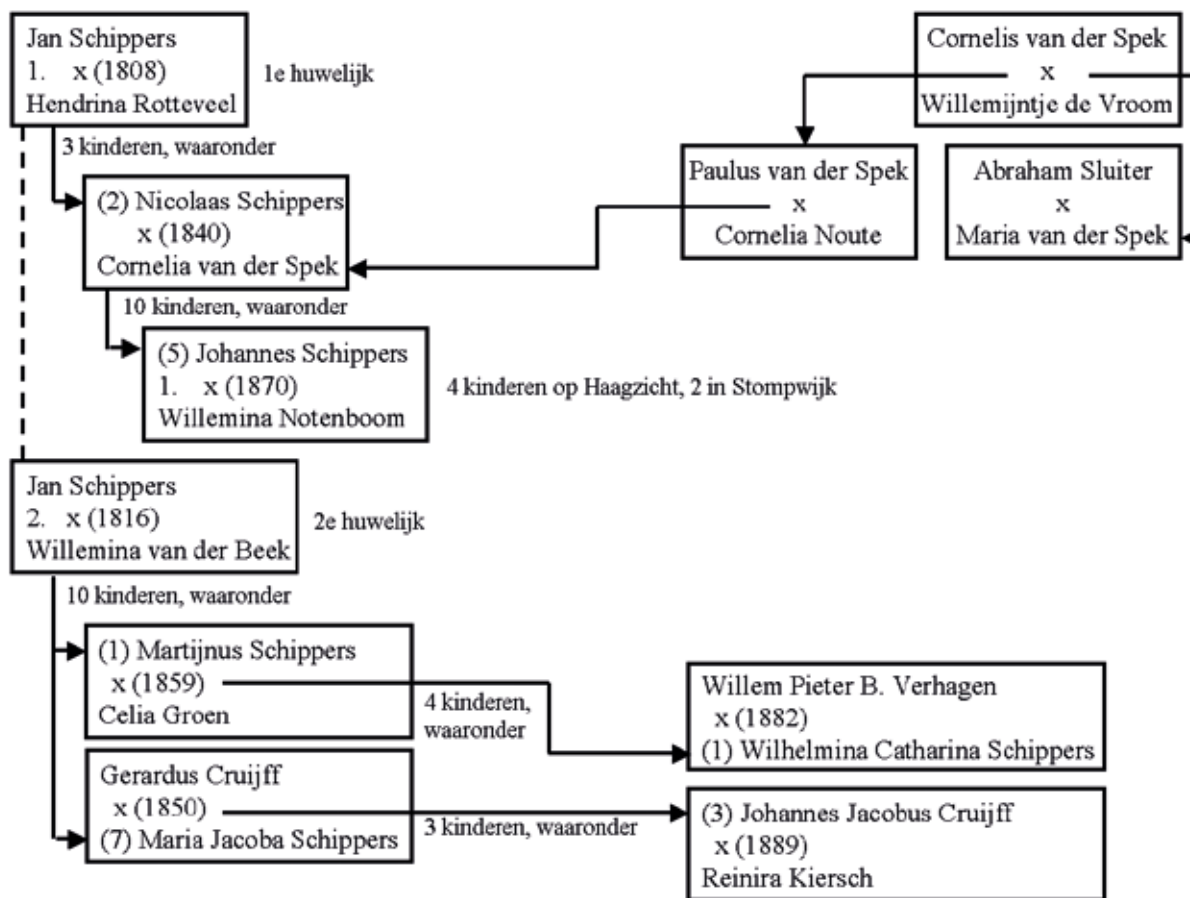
Jan Schippers
1. x (1808)
Hendrina Rotteveel

1e huwelijk

Cornelis van der Spek
x
Willemijntje de Vroom

3 kinderen, waaronder

Paulus van der Spek
x
Cornelia Noute

Abraham Sluiter
x
Maria van der Spek

(2) Nicolaas Schippers
x (1840)
Cornelia van der Spek

10 kinderen, waaronder

(5) Johannes Schippers
1. x (1870)
Willemina Notenboom

4 kinderen op Haagzicht, 2 in Stompwijk

Jan Schippers
2. x (1816)
Willemina van der Beek

2e huwelijk

10 kinderen, waaronder

(1) Martijnus Schippers
x (1859)
Celia Groen

4 kinderen, waaronder

Willem Pieter B. Verhagen
x (1882)
(1) Wilhelmina Catharina Schippers

Gerardus Cruijff
x (1850)
(7) Maria Jacoba Schippers

3 kinderen, waaronder

(3) Johannes Jacobus Cruijff
x (1889)
Reinira Kiersch